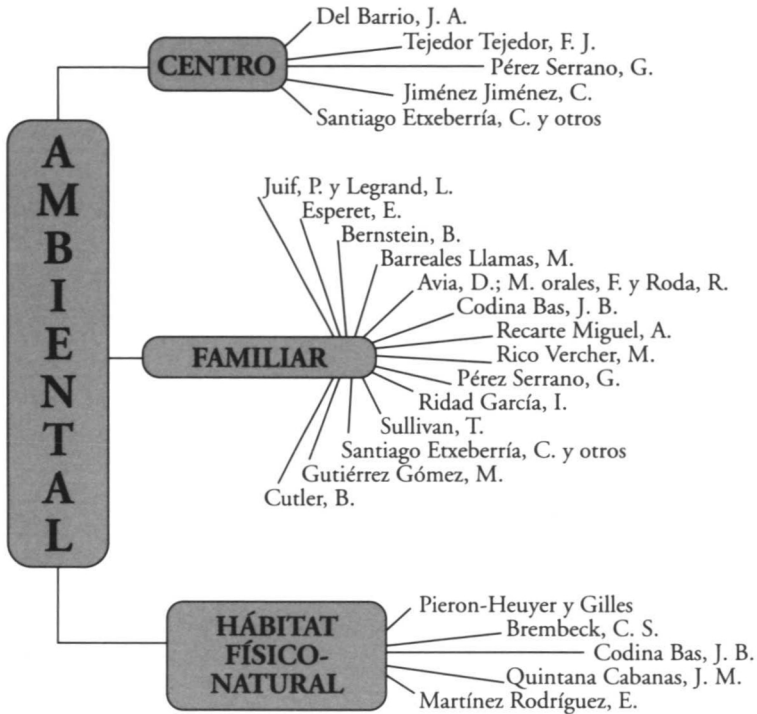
AMBIENTAL

CENTRO
Del Barrio, J. A.
Tejedor Tejedor, F. J.
Pérez Serrano, G.
Jiménez Jiménez, C.
Santiago Etxeberría, C. y otros

FAMILIAR
Juif, P. y Legrand, L.
Esperet, E.
Bernstein, B.
Barreales Llamas, M.
Avia, D.; M. orales, F. y Roda, R.
Codina Bas, J. B.
Recarte Miguel, A.
Rico Vercher, M.
Pérez Serrano, G.
Ridad García, I.
Sullivan, T.
Santiago Etxeberría, C. y otros
Gutiérrez Gómez, M.
Cutler, B.

HÁBITAT FÍSICO-NATURAL
Pieron-Heuyer y Gilles
Brembeck, C. S.
Codina Bas, J. B.
Quintana Cabanas, J. M.
Martínez Rodríguez, E.